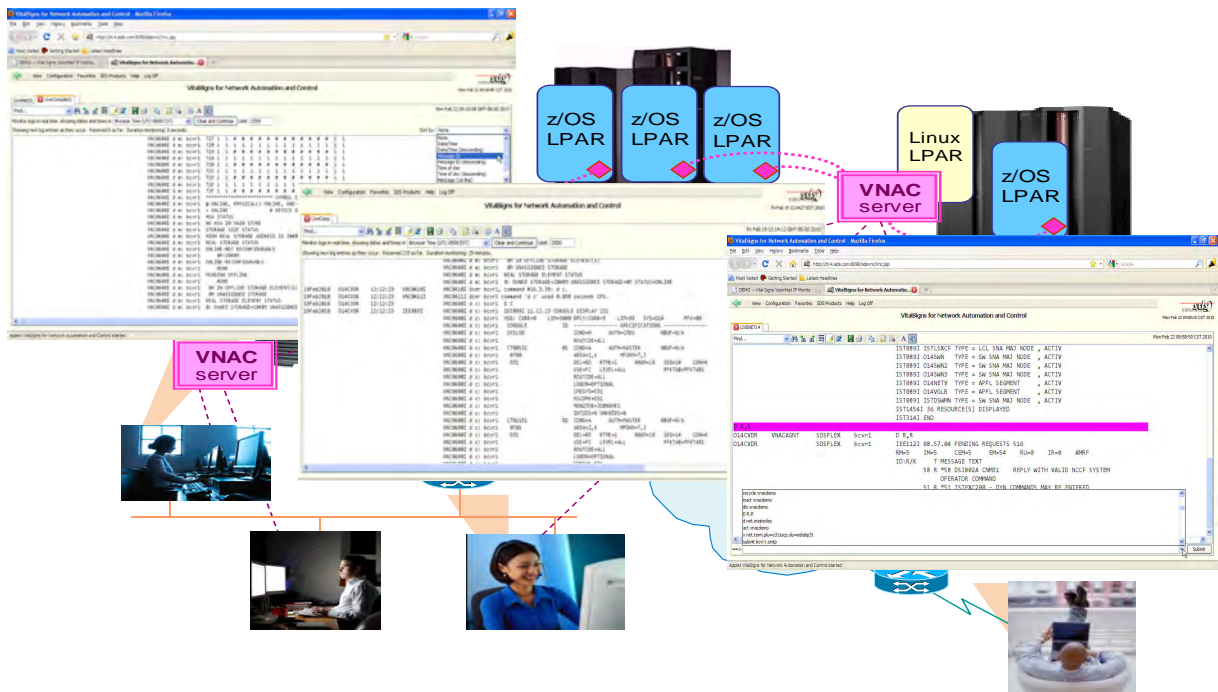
z/OS LPAR

z/OS LPAR

z/OS LPAR

Linux LPAR

z/OS LPAR

VNAC server

VNAC server

VitalSigns for Network Automation and Control - Mozilla Firefox

VitalSigns for Network Automation and Control

VitalSigns for Network Automation and Control

VitalSigns for Network Automation and Control - Mozilla Firefox

File Edit View History Bookmarks Tools Help

Most Visited Getting Started Latest Headlines

View Configuration Favorites SDS Products Help Log Off

VitalSigns for Network Automation and Control

Mon Feb 22 08:59:50 CST 2010

IST089I ISTLSKCF TYPE = LCL SNA MAJ NODE , ACTIV
IST089I O14SWN TYPE = SW SNA MAJ NODE , ACTIV
IST089I O14SWN1 TYPE = SW SNA MAJ NODE , ACTIV
IST089I O14SWN3 TYPE = SW SNA MAJ NODE , ACTIV
IST089I O14NETV TYPE = APPL SEGMENT , ACTIV
IST089I O14VGLB TYPE = APPL SEGMENT , ACTIV
IST089I O14SDSWN TYPE = SW SNA MAJ NODE , ACTIV
IST1454I 36 RESOURCE(S) DISPLAYED
IST314I END

D R,R

O14CVDR VNACAGNT SDSPLEX bcvr1 D R,R
O14CVDR SDSPLEX bcvr1 IEE112I 08.57.04 PENDING REQUESTS 516
RM=5 IM=5 CEM=5 EM=54 RU=0 IR=0 AMRF
ID:R/K T MESSAGE TEXT
58 R *58 DSI802A CNM01 REPLY WITH VALID NCCF SYSTEM
OPERATOR COMMAND
51 R *51 ISTEXC200 - DYN COMMANDS MAY BE ENTERED

recycle vnacdemo
react vnacdemo
dis vnacdemo
D R,R
d net,majnodes
act vnacdemo

Submit

Applet VitalSigns for Network Automation and Control started